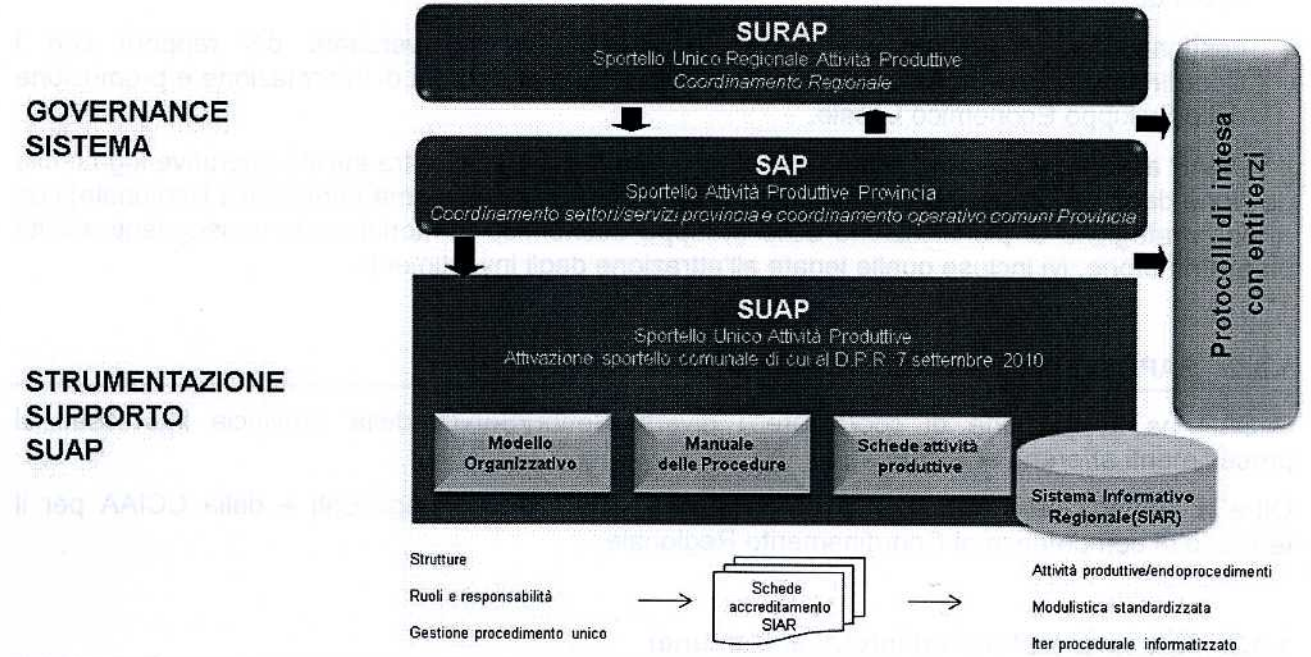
GOVERNANCE SISTEMA

SURAP
Sportello Unico Regionale Attività Produttive
Coordinamento Regionale

SAP
Sportello Attività Produttive Provincia
Coordinamento settori/servizi provincia e coordinamento operativo comuni Provincia

Protocolli di intesa con enti terzi

STRUMENTAZIONE SUPPORTO SUAP

SUAP
Sportello Unico Attività Produttive
Attivazione sportello comunale di cui al D.P.R. 7 settembre 2010

Modello Organizzativo

Manuale delle Procedure

Schede attività produttive

Sistema Informativo Regionale(SIAR)

Strutture
Ruoli e responsabilità
Gestione procedimento unico

Schede accreditamento SIAR

Attività produttive/endoprocedimenti
Modulistica standardizzata
Iter procedurale informatizzato